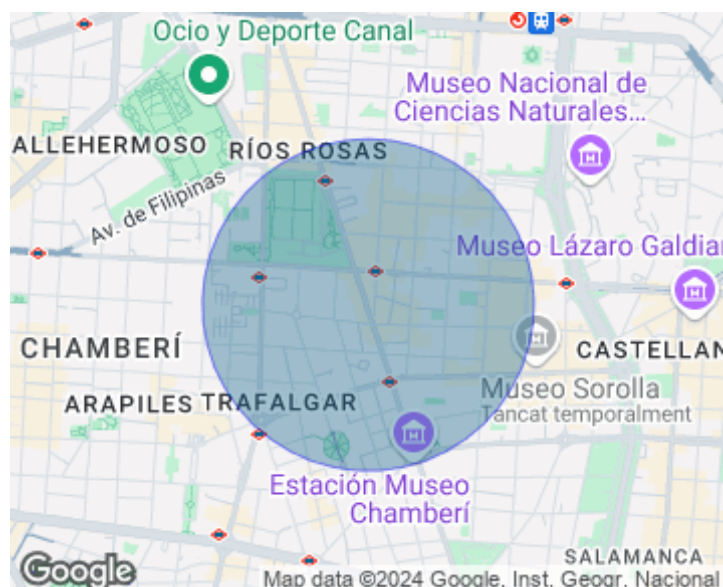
Ocio y Deporte Canal

Museo Nacional de Ciencias Naturales...

ALLEHERMOSO

RÍOS ROSAS

Av. de Filipinas

Museo Lázaro Galdian

CHAMBERÍ

CASTELLAN

Museo Sorolla
Tancat temporalment

ARAPILES

TRAFALGAR

Estación Museo Chamberí

SALAMANCA

Google

Map data ©2024 Google, Inst. Geogr. Nacional